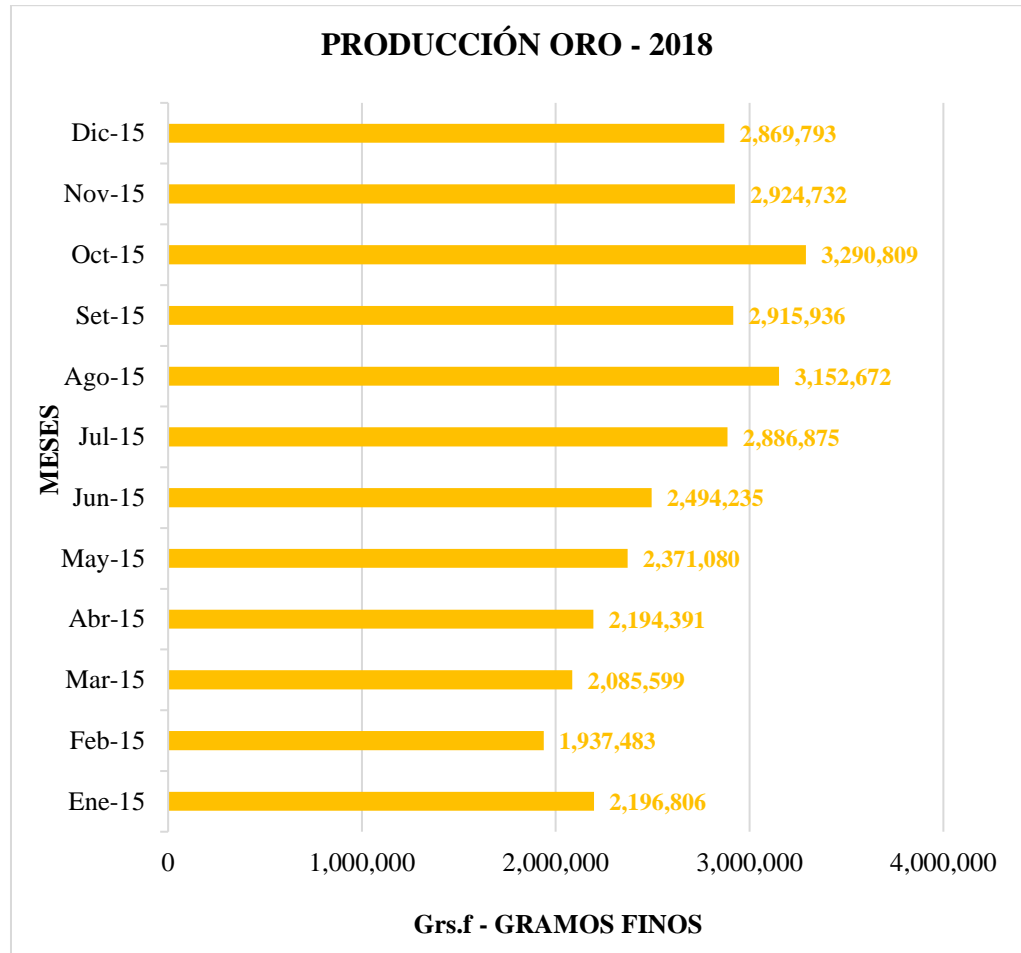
PRODUCCIÓN ORO - 2018

MESES

| Mes | Grs.f |
|---|---|
| Dic-15 | 2,869,793 |
| Nov-15 | 2,924,732 |
| Oct-15 | 3,290,809 |
| Set-15 | 2,915,936 |
| Ago-15 | 3,152,672 |
| Jul-15 | 2,886,875 |
| Jun-15 | 2,494,235 |
| May-15 | 2,371,080 |
| Abr-15 | 2,194,391 |
| Mar-15 | 2,085,599 |
| Feb-15 | 1,937,483 |
| Ene-15 | 2,196,806 |

0 1,000,000 2,000,000 3,000,000 4,000,000

Grs.f - GRAMOS FINOS